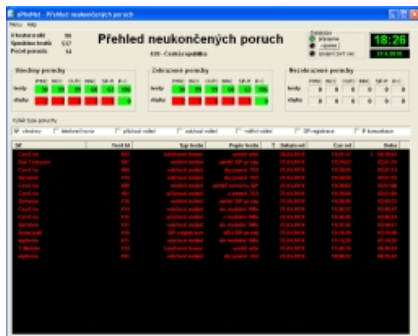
Přehled neukončených poruch

18:26

Síťové poruchy

Zelenaové poruchy

Nezelenaové poruchy

| Síť | Tech.id | Typ hovoru | Popis hovoru | Datum | Čas od | Doba |
|---|---|---|---|---|---|---|
| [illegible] | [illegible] | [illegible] | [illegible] | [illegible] | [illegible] | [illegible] |